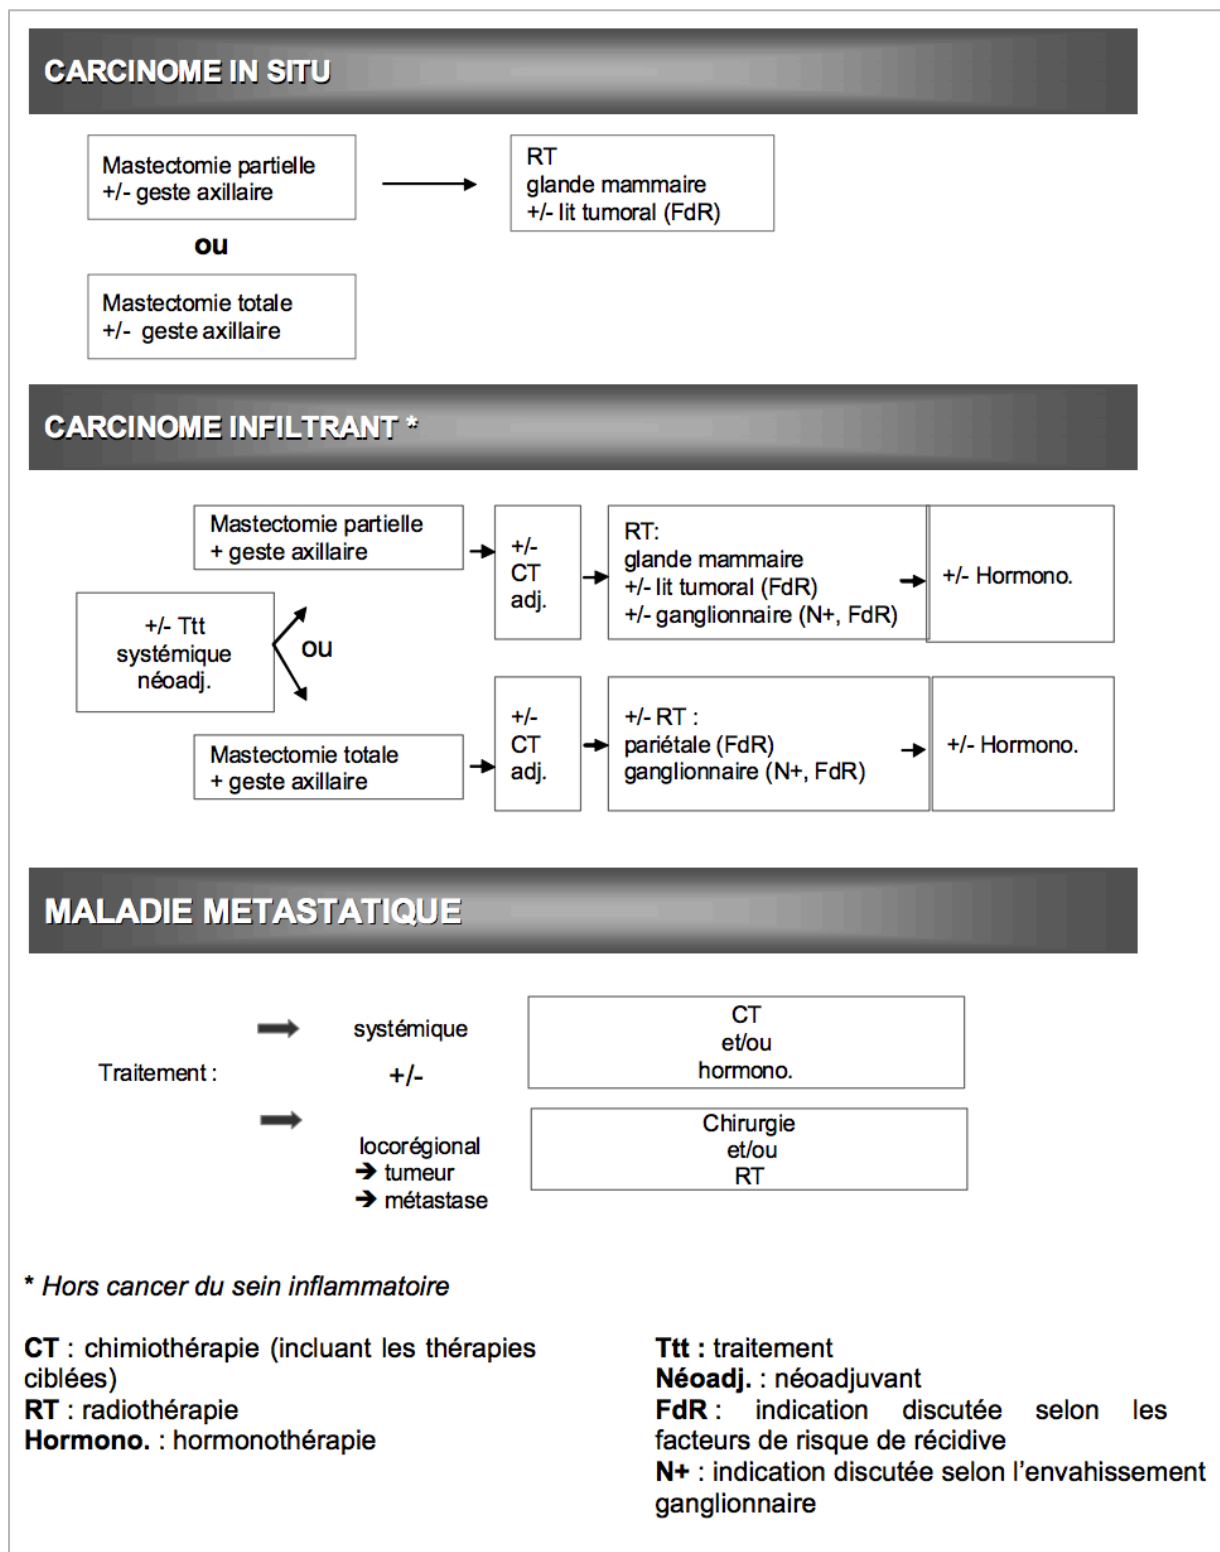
CARCINOME IN SITU

Mastectomie partielle
+/- geste axillaire

RT
glande mammaire
+/- lit tumoral (FdR)

ou

Mastectomie totale
+/- geste axillaire

CARCINOME INFILTRANT *

Mastectomie partielle
+ geste axillaire

+/-
CT
adj.

RT:
glande mammaire
+/- lit tumoral (FdR)
+/- ganglionnaire (N+, FdR)

+/- Hormono.

+/- Ttt
systémique
néoadj.

ou

Mastectomie totale
+ geste axillaire

+/-
CT
adj.

+/- RT :
pariétale (FdR)
ganglionnaire (N+, FdR)

+/- Hormono.

MALADIE METASTATIQUE

Traitement :

systémique

CT
et/ou
hormono.

+/-

locorégional
→ tumeur
→ métastase

Chirurgie
et/ou
RT

* Hors cancer du sein inflammatoire

**CT** : chimiothérapie (incluant les thérapies ciblées)
**RT** : radiothérapie
**Hormono.** : hormonothérapie

**Ttt :** traitement
**Néoadj.** : néoadjuvant
**FdR** : indication discutée selon les facteurs de risque de récidive
**N+** : indication discutée selon l'envahissement ganglionnaire